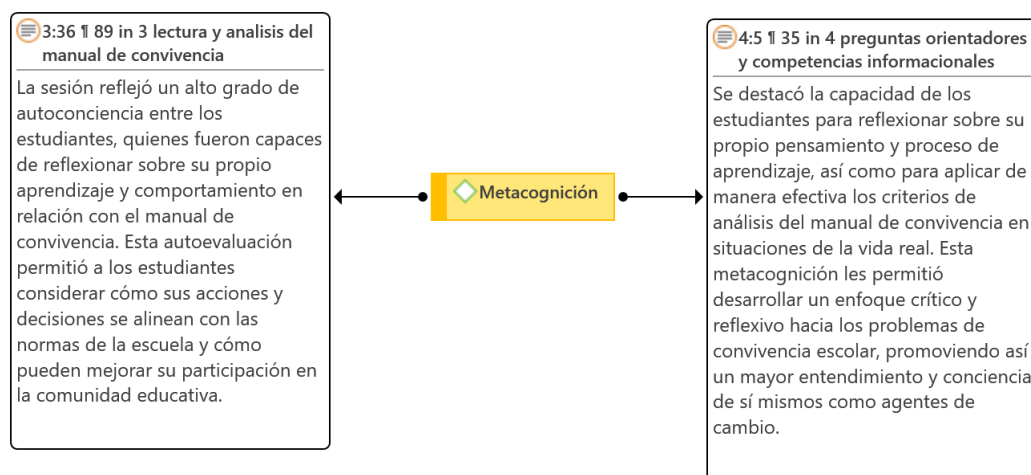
3:36 ¶ 89 in 3 lectura y analisis del manual de convivencia

La sesión reflejó un alto grado de autoconciencia entre los estudiantes, quienes fueron capaces de reflexionar sobre su propio aprendizaje y comportamiento en relación con el manual de convivencia. Esta autoevaluación permitió a los estudiantes considerar cómo sus acciones y decisiones se alinean con las normas de la escuela y cómo pueden mejorar su participación en la comunidad educativa.

Metacognición

4:5 ¶ 35 in 4 preguntas orientadores y competencias informacionales

Se destacó la capacidad de los estudiantes para reflexionar sobre su propio pensamiento y proceso de aprendizaje, así como para aplicar de manera efectiva los criterios de análisis del manual de convivencia en situaciones de la vida real. Esta metacognición les permitió desarrollar un enfoque crítico y reflexivo hacia los problemas de convivencia escolar, promoviendo así un mayor entendimiento y conciencia de sí mismos como agentes de cambio.